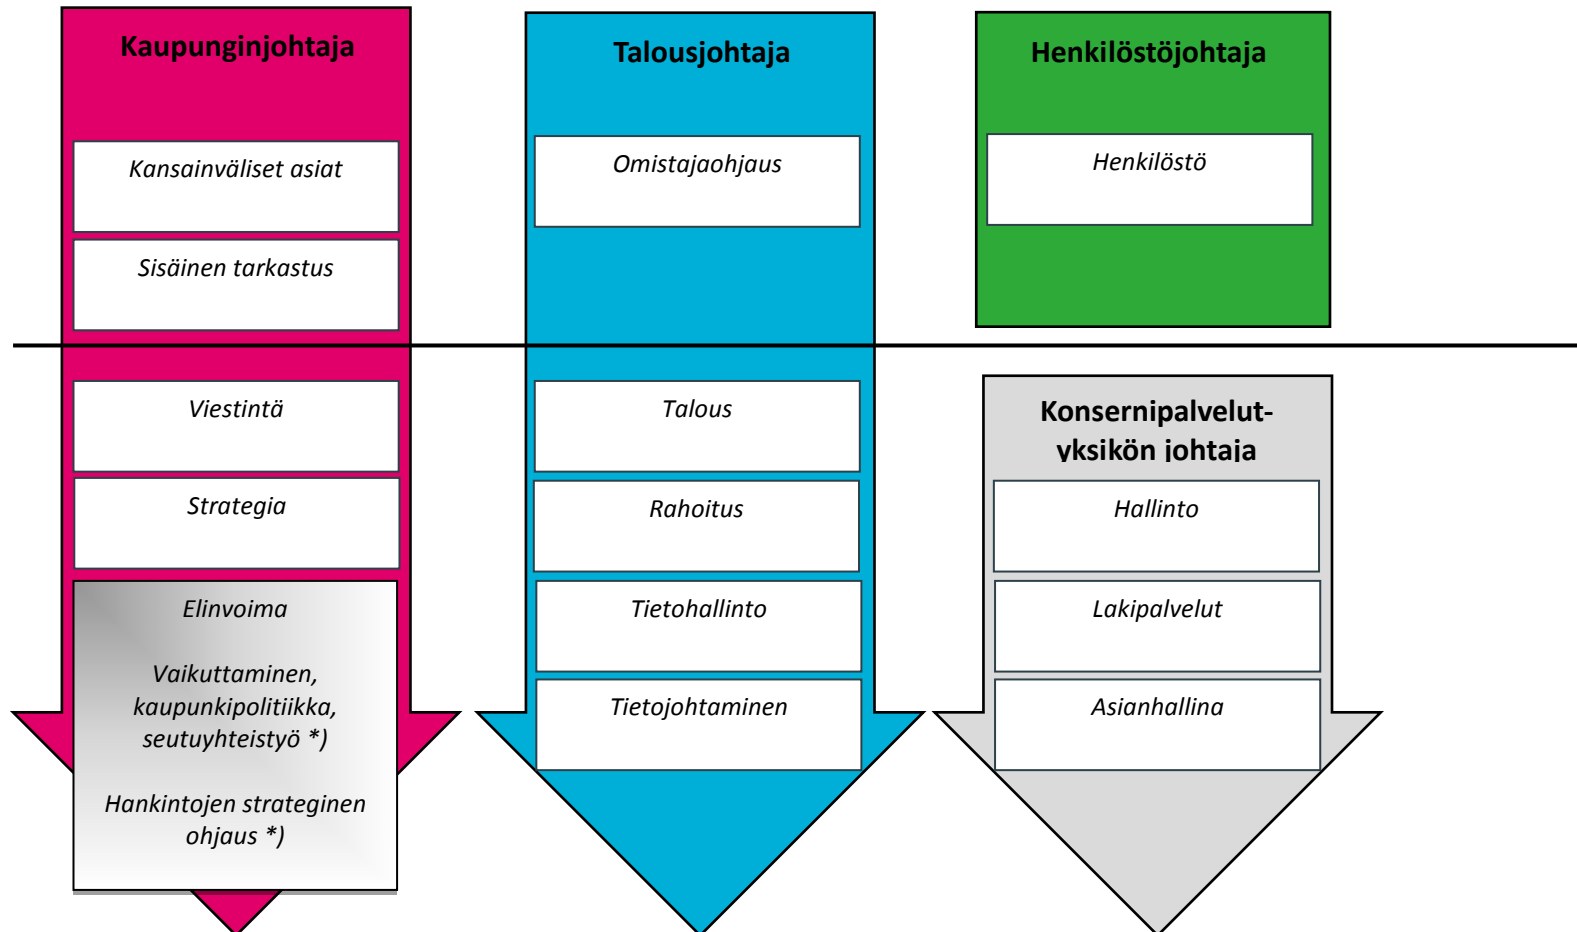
Kaupunginjohtaja

Kansainväliset asiat

Sisäinen tarkastus

Viestintä

Strategia

Elinvoima

Vaikuttaminen, kaupunkipolitiikka, seutuyhteistyö *)

Hankintojen strateginen ohjaus *)

Talousjohtaja

Omistajaohjaus

Talous

Rahoitus

Tietohallinto

Tietojohtaminen

Henkilöstöjohtaja

Henkilöstö

Konsernipalvelut-yksikön johtaja

Hallinto

Lakipalvelut

Asianhallina